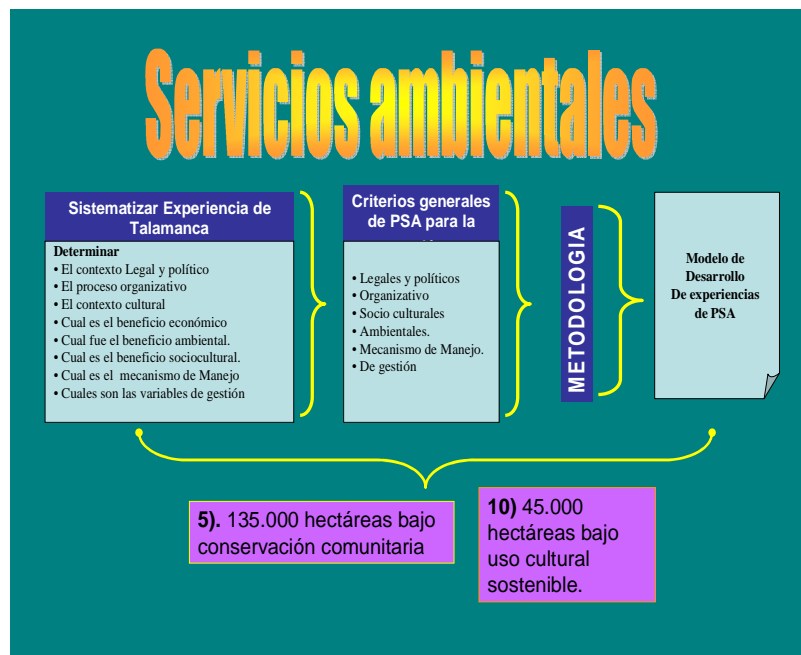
Servicios ambientales

Sistematizar Experiencia de Talamanca

Determinar
• El contexto Legal y político
• El proceso organizativo
• El contexto cultural
• Cual es el beneficio económico
• Cual fue el beneficio ambiental.
• Cual es el beneficio sociocultural.
• Cual es el mecanismo de Manejo
• Cuales son las variables de gestión

Criterios generales de PSA para la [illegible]

• Legales y políticos
• Organizativo
• Socio culturales
• Ambientales.
• Mecanismo de Manejo.
• De gestión

METODOLOGIA

Modelo de Desarrollo De experiencias de PSA

5). 135.000 hectáreas bajo conservación comunitaria

10) 45.000 hectáreas bajo uso cultural sostenible.